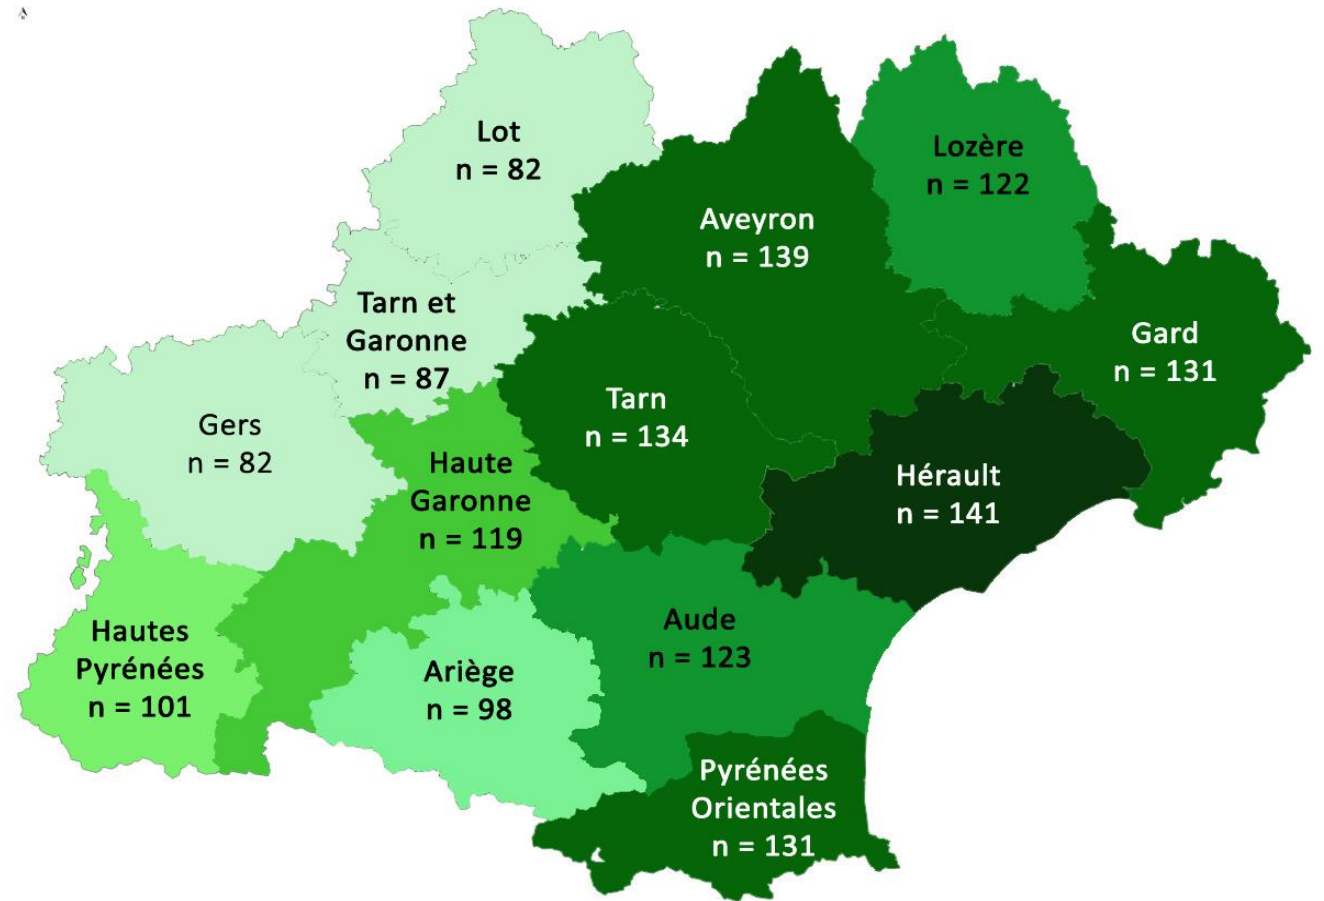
Lot
n = 82

Lozère
n = 122

Aveyron
n = 139

Tarn et Garonne
n = 87

Gard
n = 131

Tarn
n = 134

Gers
n = 82

Haute Garonne
n = 119

Hérault
n = 141

Aude
n = 123

Hautes Pyrénées
n = 101

Ariège
n = 98

Pyrénées Orientales
n = 131